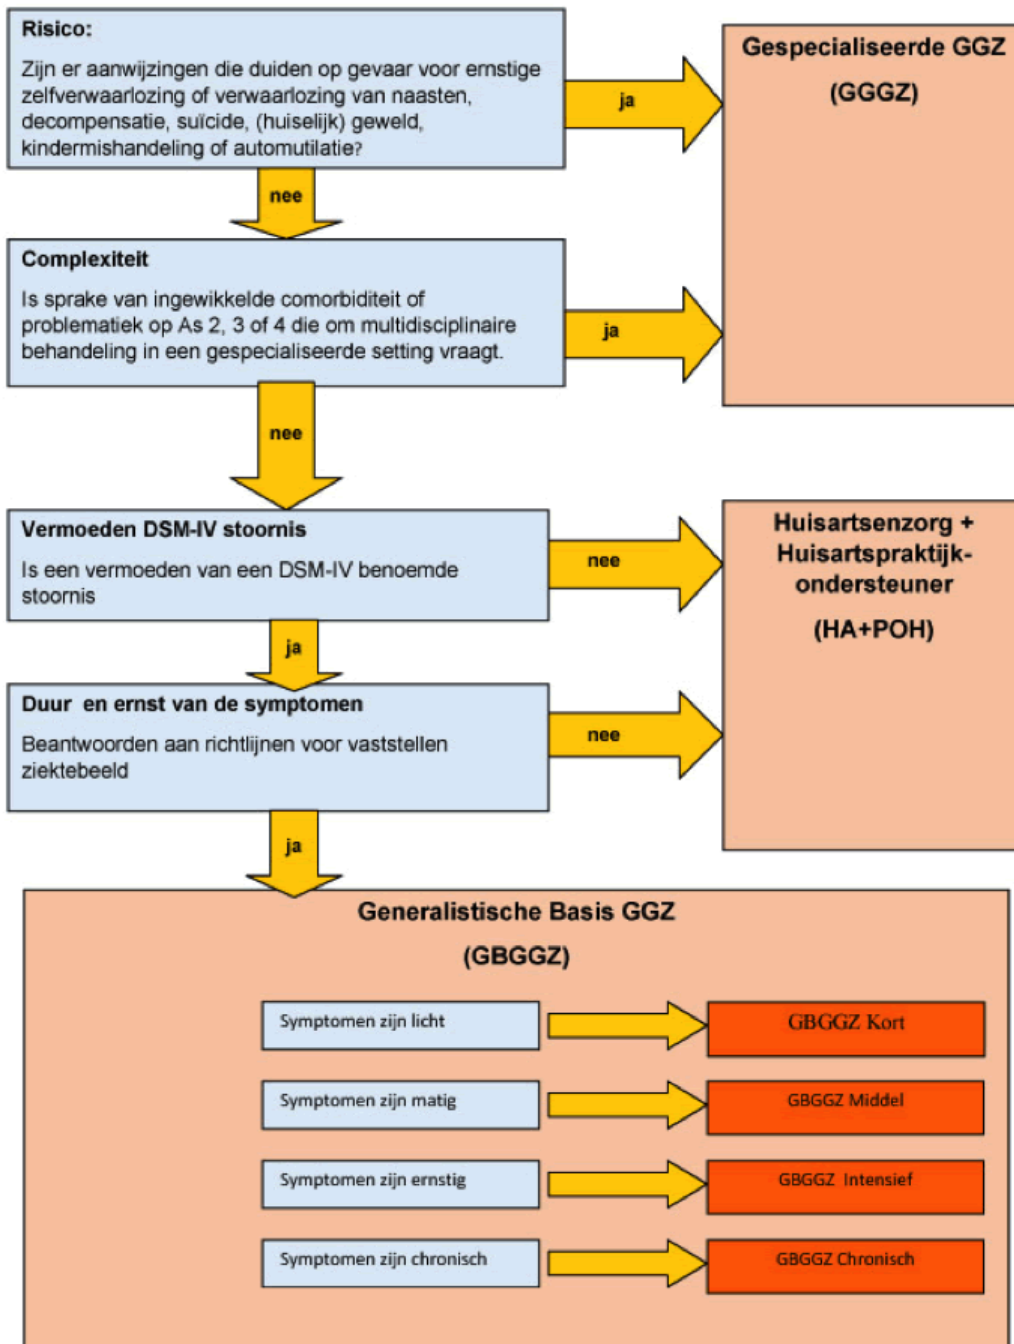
Risico:

Zijn er aanwijzingen die duiden op gevaar voor ernstige zelfverwaarlozing of verwaarlozing van naasten, decompensatie, suïcide, (huiselijk) geweld, kindermishandeling of automutilatie?

ja

Gespecialiseerde GGZ

(GGGZ)

nee

Complexiteit

Is sprake van ingewikkelde comorbiditeit of problematiek op As 2, 3 of 4 die om multidisciplinaire behandeling in een gespecialiseerde setting vraagt.

ja

nee

Vermoeden DSM-IV stoornis

Is een vermoeden van een DSM-IV benoemde stoornis

nee

Huisartsenzorg + Huisartspraktijk-ondersteuner

(HA+POH)

ja

Duur en ernst van de symptomen

Beantwoorden aan richtlijnen voor vaststellen ziektebeeld

nee

ja

Generalistische Basis GGZ

(GBGGZ)

Symptomen zijn licht

GBGGZ Kort

Symptomen zijn matig

GBGGZ Middel

Symptomen zijn ernstig

GBGGZ Intensief

Symptomen zijn chronisch

GBGGZ Chronisch